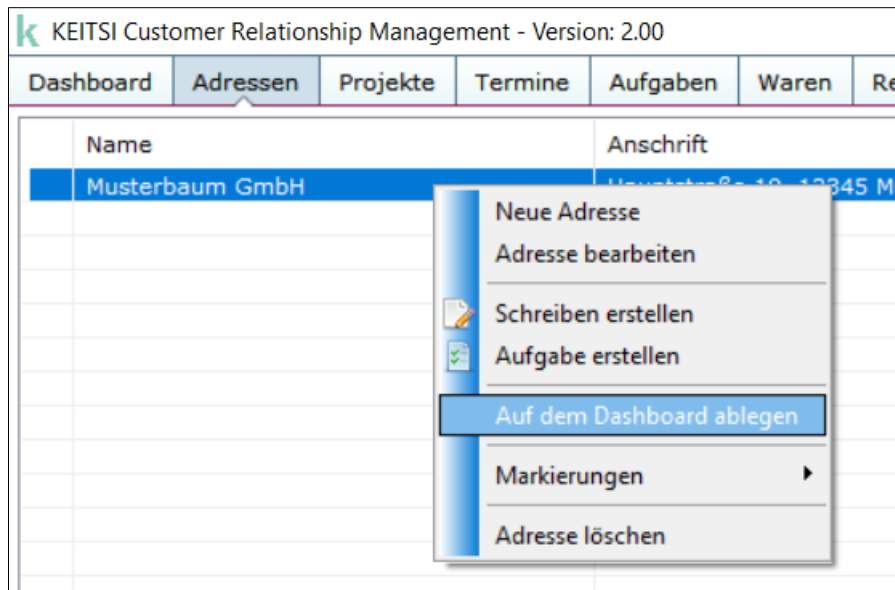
k KEITSI Customer Relationship Management - Version: 2.00

Dashboard | Adressen | Projekte | Termine | Aufgaben | Waren | Re

| Name | Anschrift |
|---|---|
| Musterbaum GmbH | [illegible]45 M |

Neue Adresse
Adresse bearbeiten
Schreiben erstellen
Aufgabe erstellen
Auf dem Dashboard ablegen
Markierungen
Adresse löschen